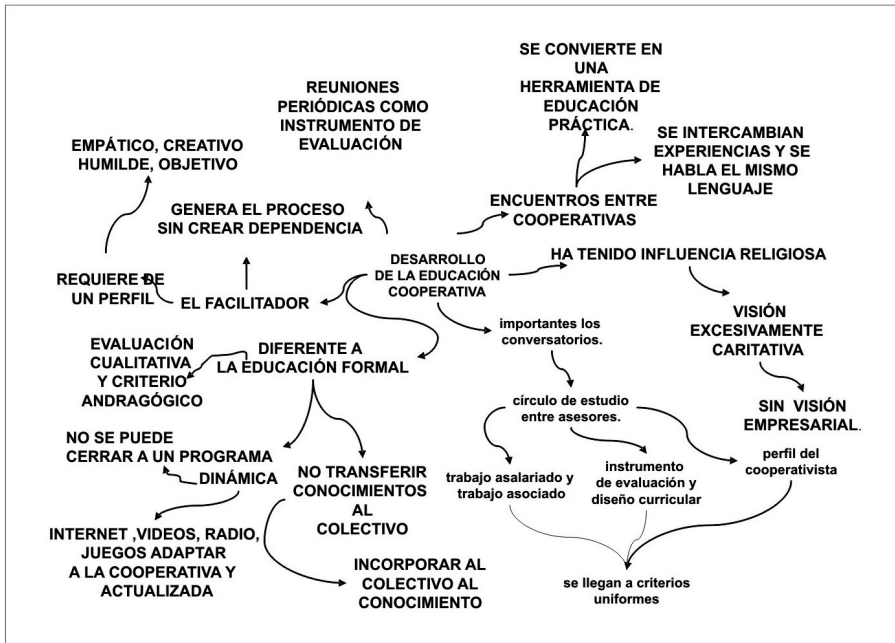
SE CONVIERTE EN UNA HERRAMIENTA DE EDUCACIÓN PRÁCTICA.

REUNIONES PERIÓDICAS COMO INSTRUMENTO DE EVALUACIÓN

EMPÁTICO, CREATIVO HUMILDE, OBJETIVO

SE INTERCAMBIAN EXPERIENCIAS Y SE HABLA EL MISMO LENGUAJE

GENERA EL PROCESO SIN CREAR DEPENDENCIA

ENCUENTROS ENTRE COOPERATIVAS

DESARROLLO DE LA EDUCACIÓN COOPERATIVA

HA TENIDO INFLUENCIA RELIGIOSA

REQUIERE DE UN PERFIL

EL FACILITADOR

VISIÓN EXCESIVAMENTE CARITATIVA

importantes los conversatorios.

EVALUACIÓN CUALITATIVA Y CRITERIO ANDRAGÓGICO

DIFERENTE A LA EDUCACIÓN FORMAL

círculo de estudio entre asesores.

SIN VISIÓN EMPRESARIAL.

NO SE PUEDE CERRAR A UN PROGRAMA

DINÁMICA

NO TRANSFERIR CONOCIMIENTOS AL COLECTIVO

trabajo asalariado y trabajo asociado

instrumento de evaluación y diseño curricular

perfil del cooperativista

INTERNET ,VIDEOS, RADIO, JUEGOS ADAPTAR A LA COOPERATIVA Y ACTUALIZADA

INCORPORAR AL COLECTIVO AL CONOCIMIENTO

se llegan a criterios uniformes